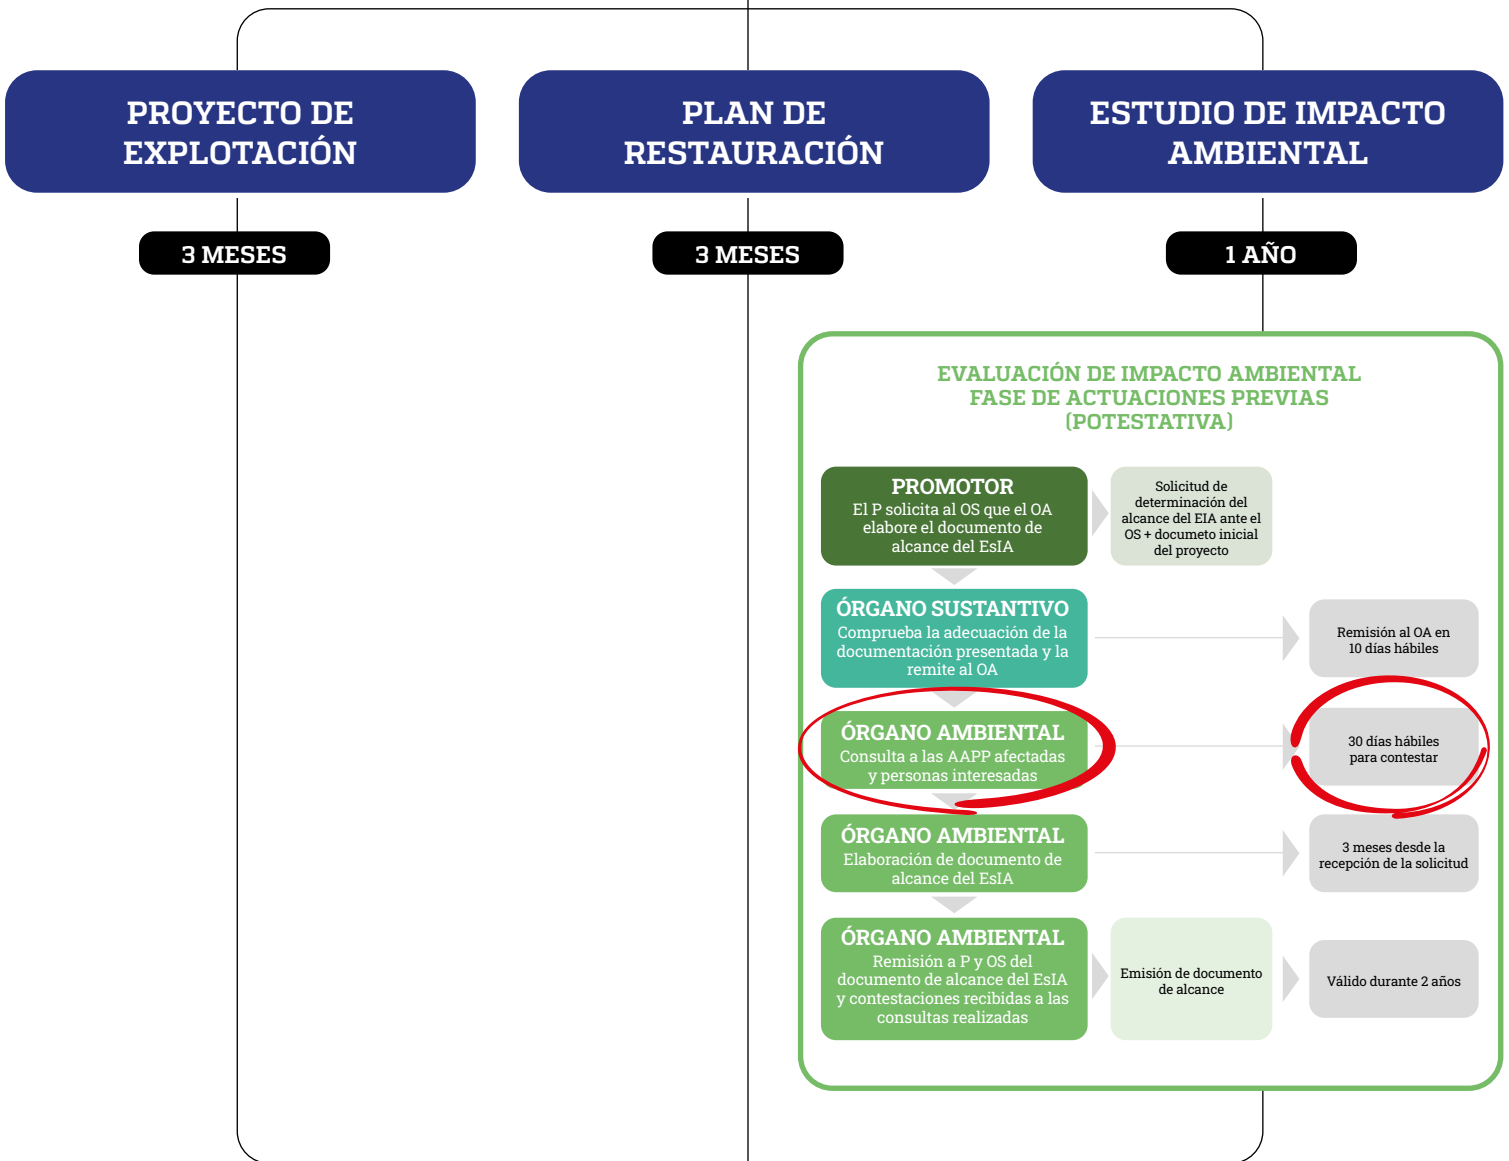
PROYECTO DE EXPLOTACIÓN

PLAN DE RESTAURACIÓN

ESTUDIO DE IMPACTO AMBIENTAL

3 MESES

3 MESES

1 AÑO

EVALUACIÓN DE IMPACTO AMBIENTAL
FASE DE ACTUACIONES PREVIAS
(POTESTATIVA)

PROMOTOR
El P solicita al OS que el OA elabore el documento de alcance del EsIA

Solicitud de determinación del alcance del EIA ante el OS + documeto inicial del proyecto

ÓRGANO SUSTANTIVO
Comprueba la adecuación de la documentación presentada y la remite al OA

Remisión al OA en 10 días hábiles

ÓRGANO AMBIENTAL
Consulta a las AAPP afectadas y personas interesadas

30 días hábiles para contestar

ÓRGANO AMBIENTAL
Elaboración de documento de alcance del EsIA

3 meses desde la recepción de la solicitud

ÓRGANO AMBIENTAL
Remisión a P y OS del documento de alcance del EsIA y contestaciones recibidas a las consultas realizadas

Emisión de documento de alcance

Válido durante 2 años